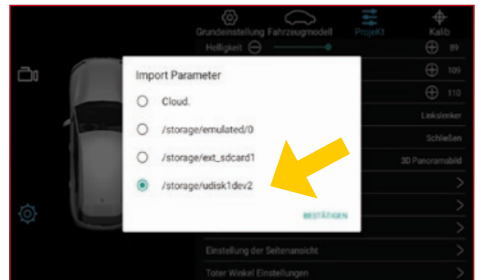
Grundeinstellung Fahrzeugmodell Projekt Kalib
Helligkeit
89
109
110
Linkslenker
Schließen
3D Panoramabild

Import Parameter
Cloud.
/storage/emulated/0
/storage/ext_sdcard1
/storage/udisk1dev2
BESTÄTIGEN

Einstellung der Seitenansicht
Toter Winkel Einstellungen